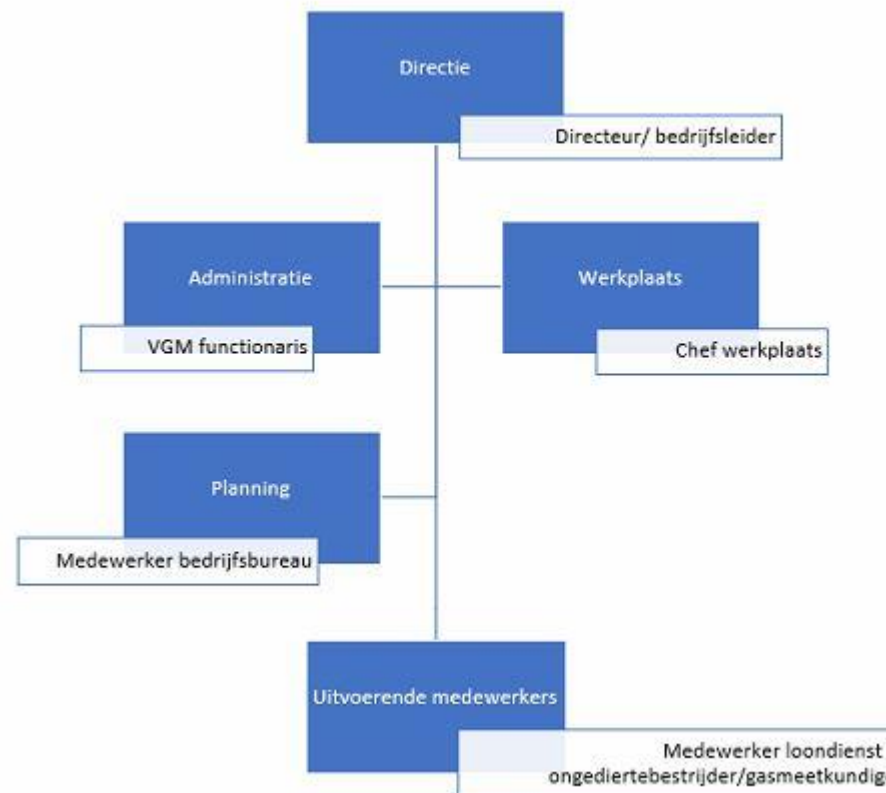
Directie

Directeur/ bedrijfsleider

Administratie

VGM functionaris

Werkplaats

Chef werkplaats

Planning

Medewerker bedrijfsbureau

Uitvoerende medewerkers

Medewerker loondienst
ongediertebestrijder/gasmeetkundig